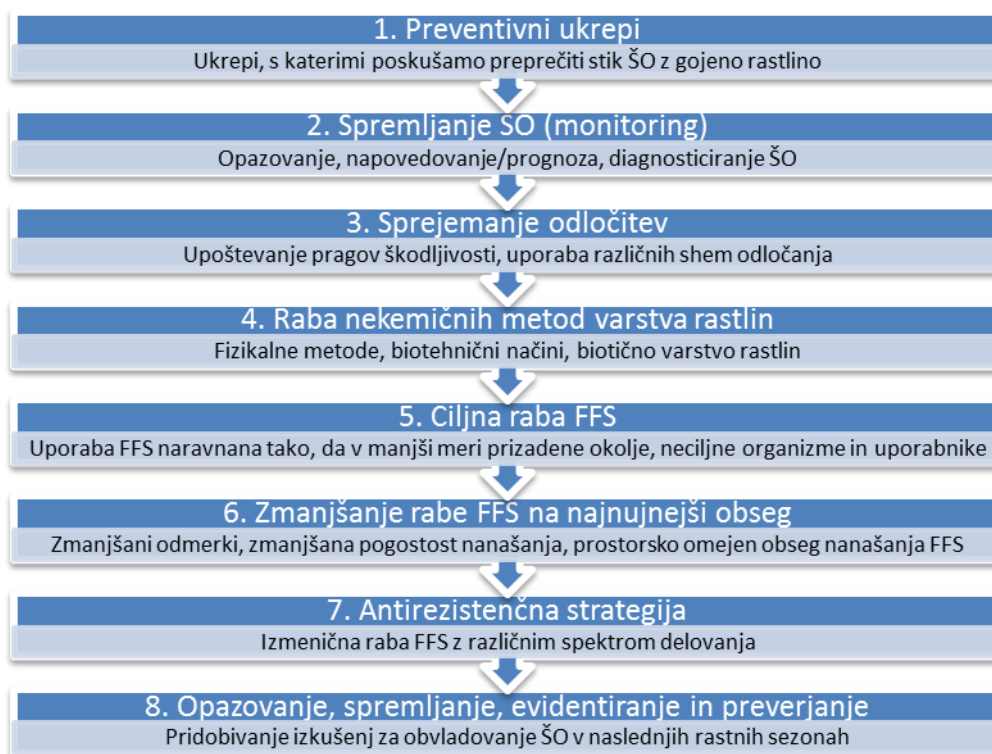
1. Preventivni ukrepi

Ukrepi, s katerimi poskušamo preprečiti stik ŠO z gojeno rastlino

2. Spremljanje ŠO (monitoring)

Opazovanje, napovedovanje/prognoza, diagnosticiranje ŠO

3. Sprejemanje odločitev

Upoštevanje pragov škodljivosti, uporaba različnih shem odločanja

4. Raba nekemičnih metod varstva rastlin

Fizikalne metode, biotehnični načini, biotično varstvo rastlin

5. Ciljna raba FFS

Uporaba FFS naravnana tako, da v manjši meri prizadene okolje, neciljne organizme in uporabnike

6. Zmanjšanje rabe FFS na najnujnejši obseg

Zmanjšani odmerki, zmanjšana pogostost nanašanja, prostorsko omejen obseg nanašanja FFS

7. Antirezistenčna strategija

Izmenična raba FFS z različnim spektrom delovanja

8. Opazovanje, spremljanje, evidentiranje in preverjanje

Pridobivanje izkušenj za obvladovanje ŠO v naslednjih rastnih sezonah